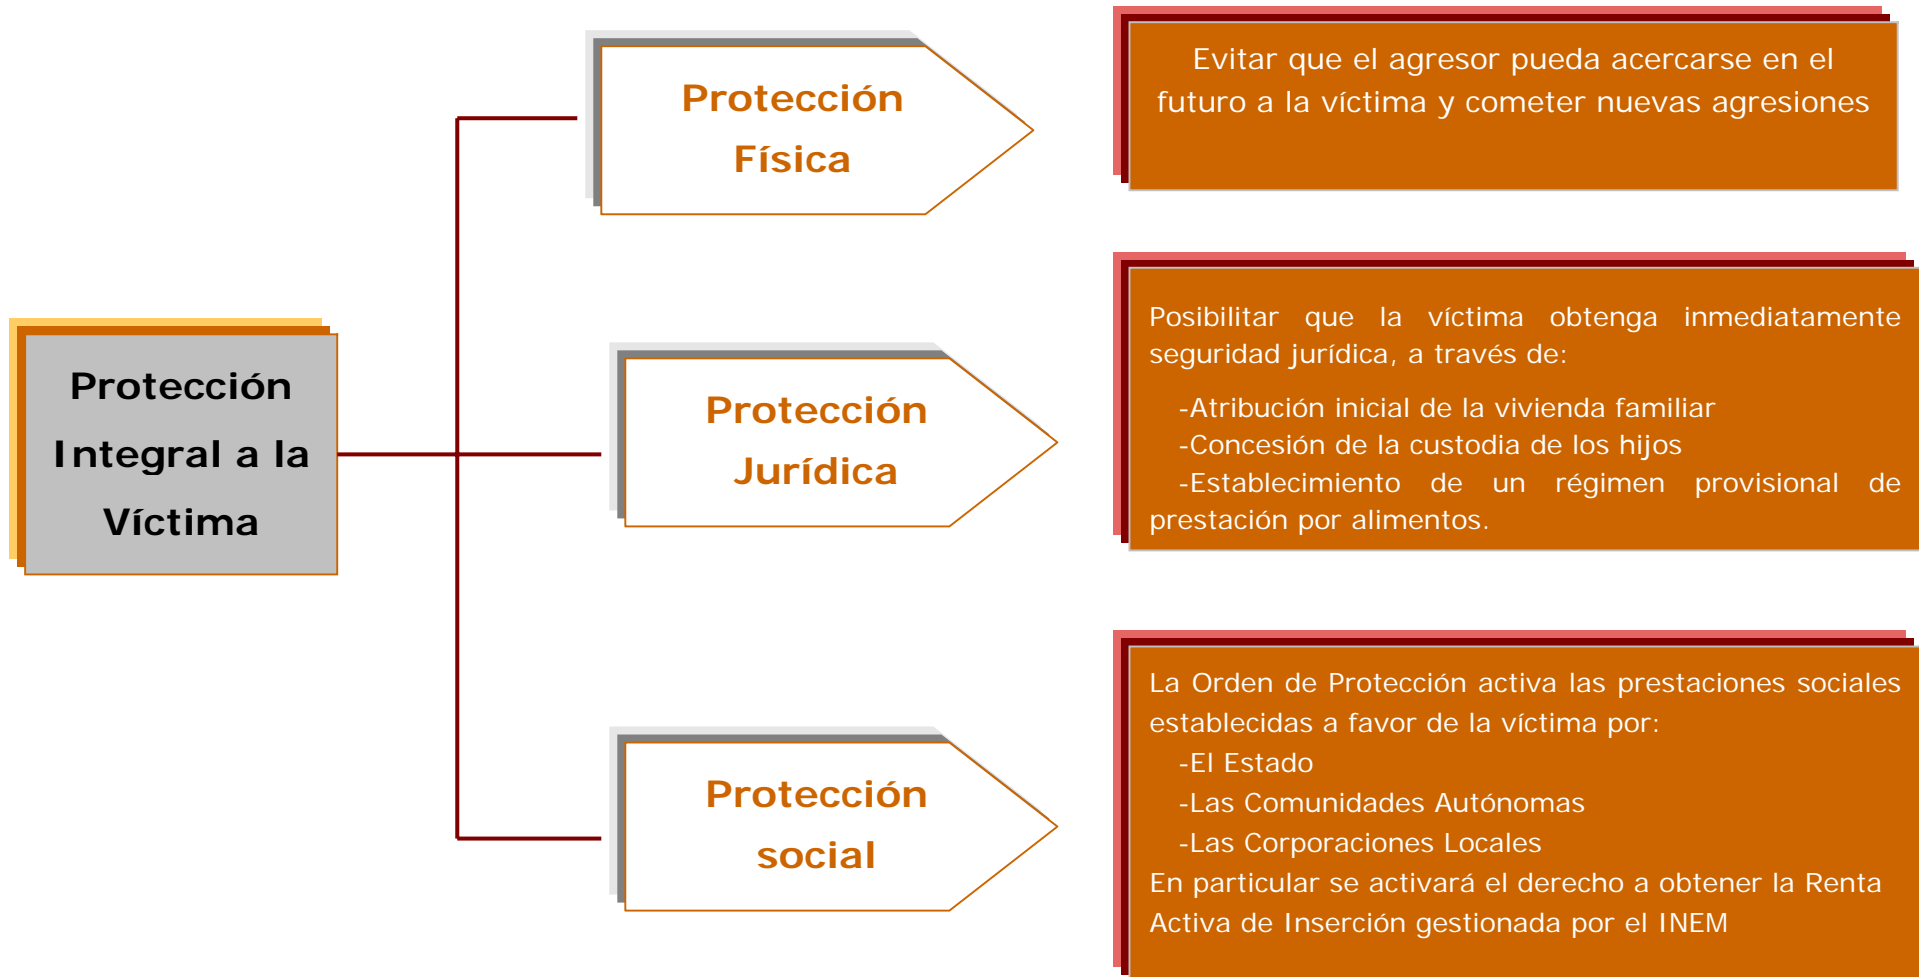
Protección Integral a la Víctima

Protección Física

Evitar que el agresor pueda acercarse en el futuro a la víctima y cometer nuevas agresiones

Protección Jurídica

Posibilitar que la víctima obtenga inmediatamente seguridad jurídica, a través de:

-Atribución inicial de la vivienda familiar
-Concesión de la custodia de los hijos
-Establecimiento de un régimen provisional de prestación por alimentos.

Protección social

La Orden de Protección activa las prestaciones sociales establecidas a favor de la víctima por:
-El Estado
-Las Comunidades Autónomas
-Las Corporaciones Locales
En particular se activará el derecho a obtener la Renta Activa de Inserción gestionada por el INEM